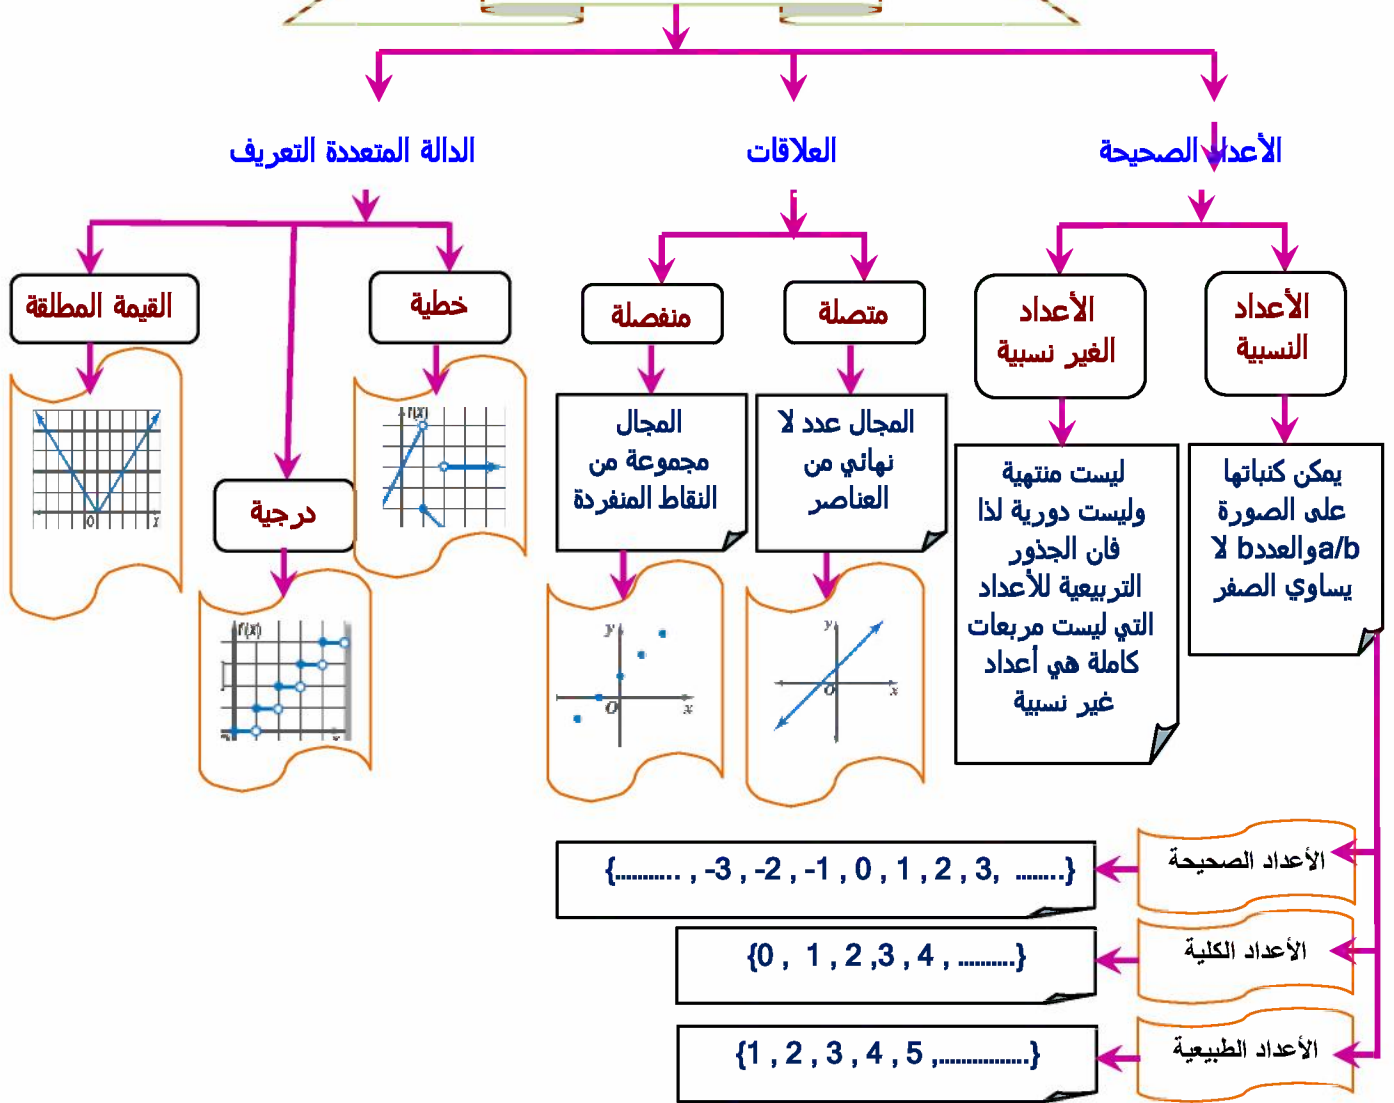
الأعداد الصحيحة

العلاقات

الدالة المتعددة التعريف

الأعداد النسبية

الأعداد الغير نسبية

يمكن كتاباتها على الصورة a/bوالعددb لا يساوي الصفر

ليست منتهية وليست دورية لذا فان الجذور التربيعية للأعداد التي ليست مربعات كاملة هي أعداد غير نسبية

متصلة

منفصلة

المجال عدد لا نهائي من العناصر

المجال مجموعة من النقاط المنفردة

$y$
$O$
$x$

$y$
$O$
$x$

خطية

درجية

القيمة المطلقة

$f(x)$

$f(x)$

$O$
$x$

الأعداد الصحيحة
{.......... , -3 , -2 , -1 , 0 , 1 , 2 , 3, .......}

الأعداد الكلية
{0 , 1 , 2 ,3 , 4 , .........}

الأعداد الطبيعية
{1 , 2 , 3 , 4 , 5 ,...............}